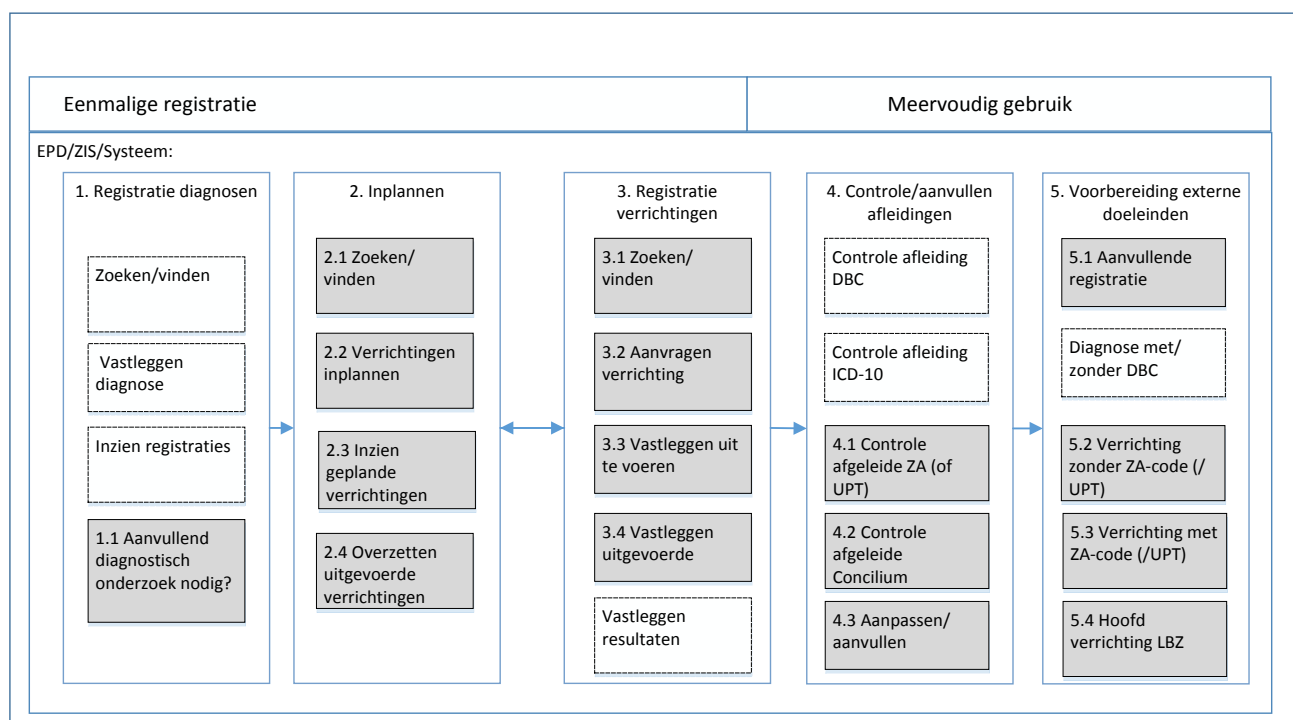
Eenmalige registratie

Meervoudig gebruik

EPD/ZIS/Systeem:

1. Registratie diagnosen

Zoeken/vinden

Vastleggen diagnose

Inzien registraties

1.1 Aanvullend diagnostisch onderzoek nodig?

2. Inplannen

2.1 Zoeken/ vinden

2.2 Verrichtingen inplannen

2.3 Inzien geplande verrichtingen

2.4 Overzetten uitgevoerde verrichtingen

3. Registratie verrichtingen

3.1 Zoeken/ vinden

3.2 Aanvragen verrichting

3.3 Vastleggen uit te voeren

3.4 Vastleggen uitgevoerde

Vastleggen resultaten

4. Controle/aanvullen afleidingen

Controle afleiding DBC

Controle afleiding ICD-10

4.1 Controle afgeleide ZA (of UPT)

4.2 Controle afgeleide Concilium

4.3 Aanpassen/ aanvullen

5. Voorbereiding externe doeleinden

5.1 Aanvullende registratie

Diagnose met/ zonder DBC

5.2 Verrichting zonder ZA-code (/ UPT)

5.3 Verrichting met ZA-code (/UPT)

5.4 Hoofd verrichting LBZ